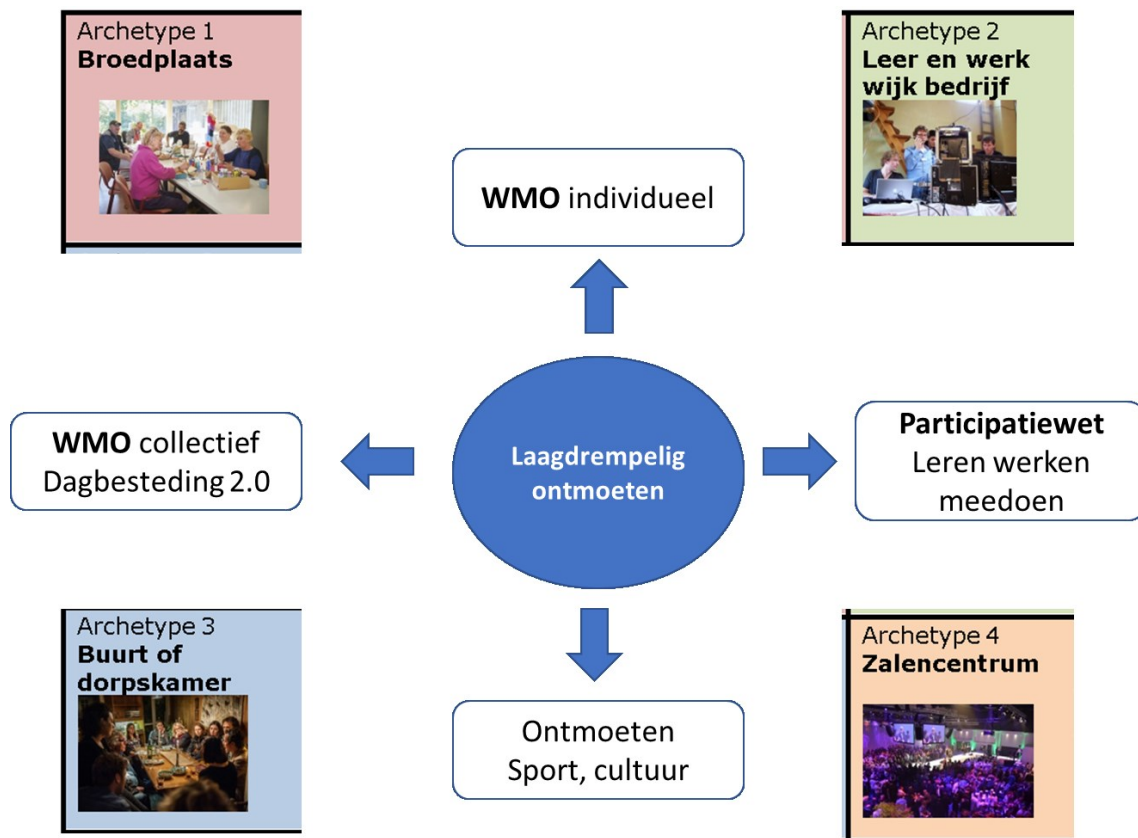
Archetype 1
**Broedplaats**

Archetype 2
**Leer en werk wijk bedrijf**

**WMO** individueel

**WMO** collectief
Dagbesteding 2.0

Laagdrempelig ontmoeten

**Participatiewet**
Leren werken
meedoen

Archetype 3
**Buurt of dorpskamer**

Ontmoeten
Sport, cultuur

Archetype 4
**Zalencentrum**